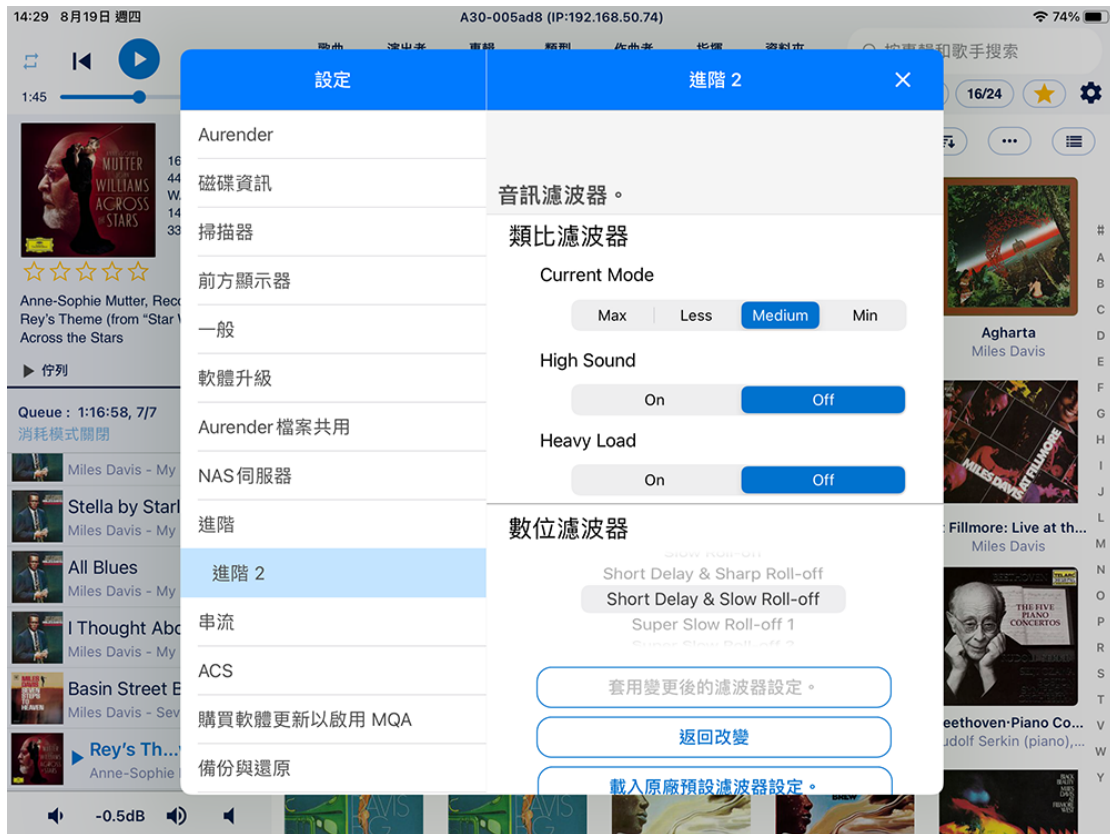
14:29 8月19日 週四
A30-005ad8 (IP:192.168.50.74)
74%

歌曲 演出者 專輯 類型 作曲者 指揮 資料夾
按專輯和歌手搜索

1:45

16/24

MUTTER WILLIAMS ACROSS THE STARS

Anne-Sophie Mutter, Rec
Rey's Theme (from "Star
Across the Stars

▶ 佇列

Queue : 1:16:58, 7/7
消耗模式關閉

Miles Davis - My
Stella by Starl
Miles Davis - My
All Blues
Miles Davis - My
I Thought Abo
Miles Davis - My
Basin Street B
Miles Davis - Sev
Rey's Th...
Anne-Sophie

-0.5dB

設定
Aurender
磁碟資訊
掃描器
前方顯示器
一般
軟體升級
Aurender 檔案共用
NAS伺服器
進階
進階 2
串流
ACS
購買軟體更新以啟用 MQA
備份與還原

進階 2

音訊濾波器。
類比濾波器
Current Mode
Max | Less | Medium | Min
High Sound
On | Off
Heavy Load
On | Off
數位濾波器
Slow Roll-off
Short Delay & Sharp Roll-off
Short Delay & Slow Roll-off
Super Slow Roll-off 1
Super Slow Roll-off 2
套用變更後的濾波器設定。
返回改變
載入原廠預設濾波器設定。

Agharta
Miles Davis
Fillmore: Live at th...
Miles Davis
eethoven·Piano Co...
udolf Serkin (piano),...

# A B C D E F G H I J K L M N O P Q R S T U V W X Y Z